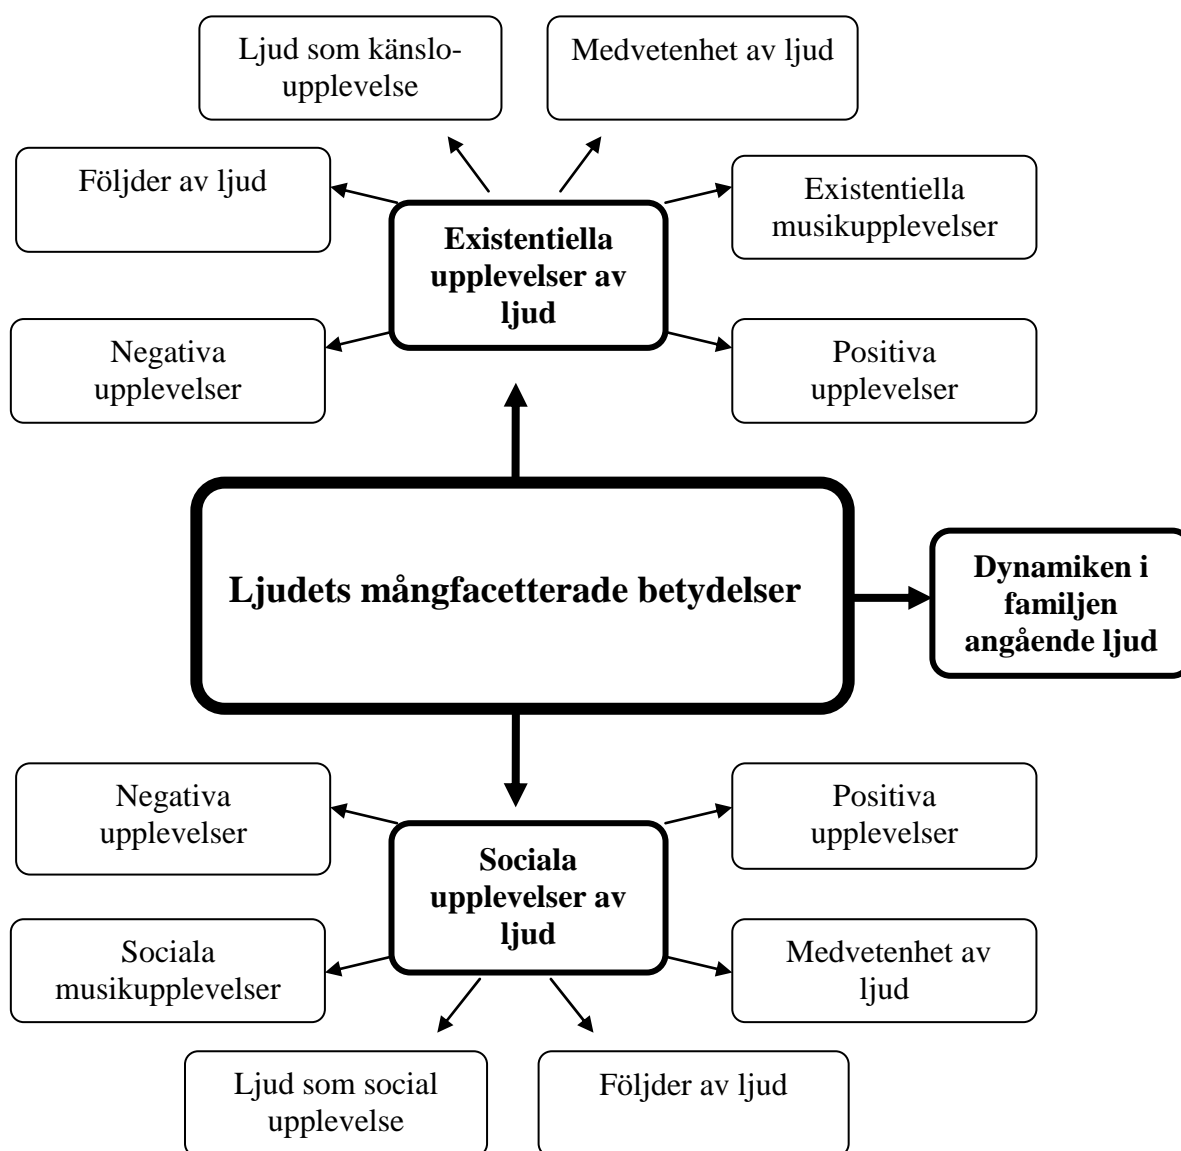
Ljud som känsloupplevelse

Medvetenhet av ljud

Följder av ljud

Existentiella upplevelser av ljud

Existentiella musikupplevelser

Negativa upplevelser

Positiva upplevelser

Ljudets mångfacetterade betydelser

Dynamiken i familjen angående ljud

Negativa upplevelser

Positiva upplevelser

Sociala upplevelser av ljud

Sociala musikupplevelser

Medvetenhet av ljud

Ljud som social upplevelse

Följder av ljud